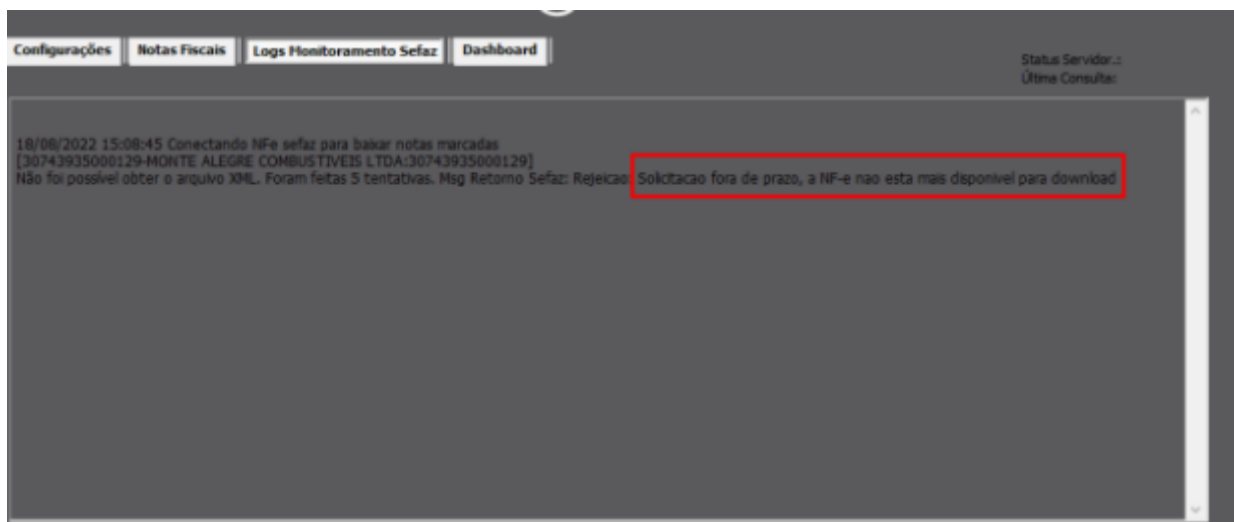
Configurações | Notas Fiscais | Logs Monitoramento Sefaz | Dashboard

Status Servidor.:
Última Consulta:

18/08/2022 15:08:45 Conectando NFe sefaz para baixar notas marcadas
[30743935000129-MONTE ALEGRE COMBUSTIVEIS LTDA:30743935000129]
Não foi possível obter o arquivo XML. Foram feitas 5 tentativas. Msg Retorno Sefaz: Rejeicao: Solicitacao fora de prazo, a NF-e nao esta mais disponivel para download